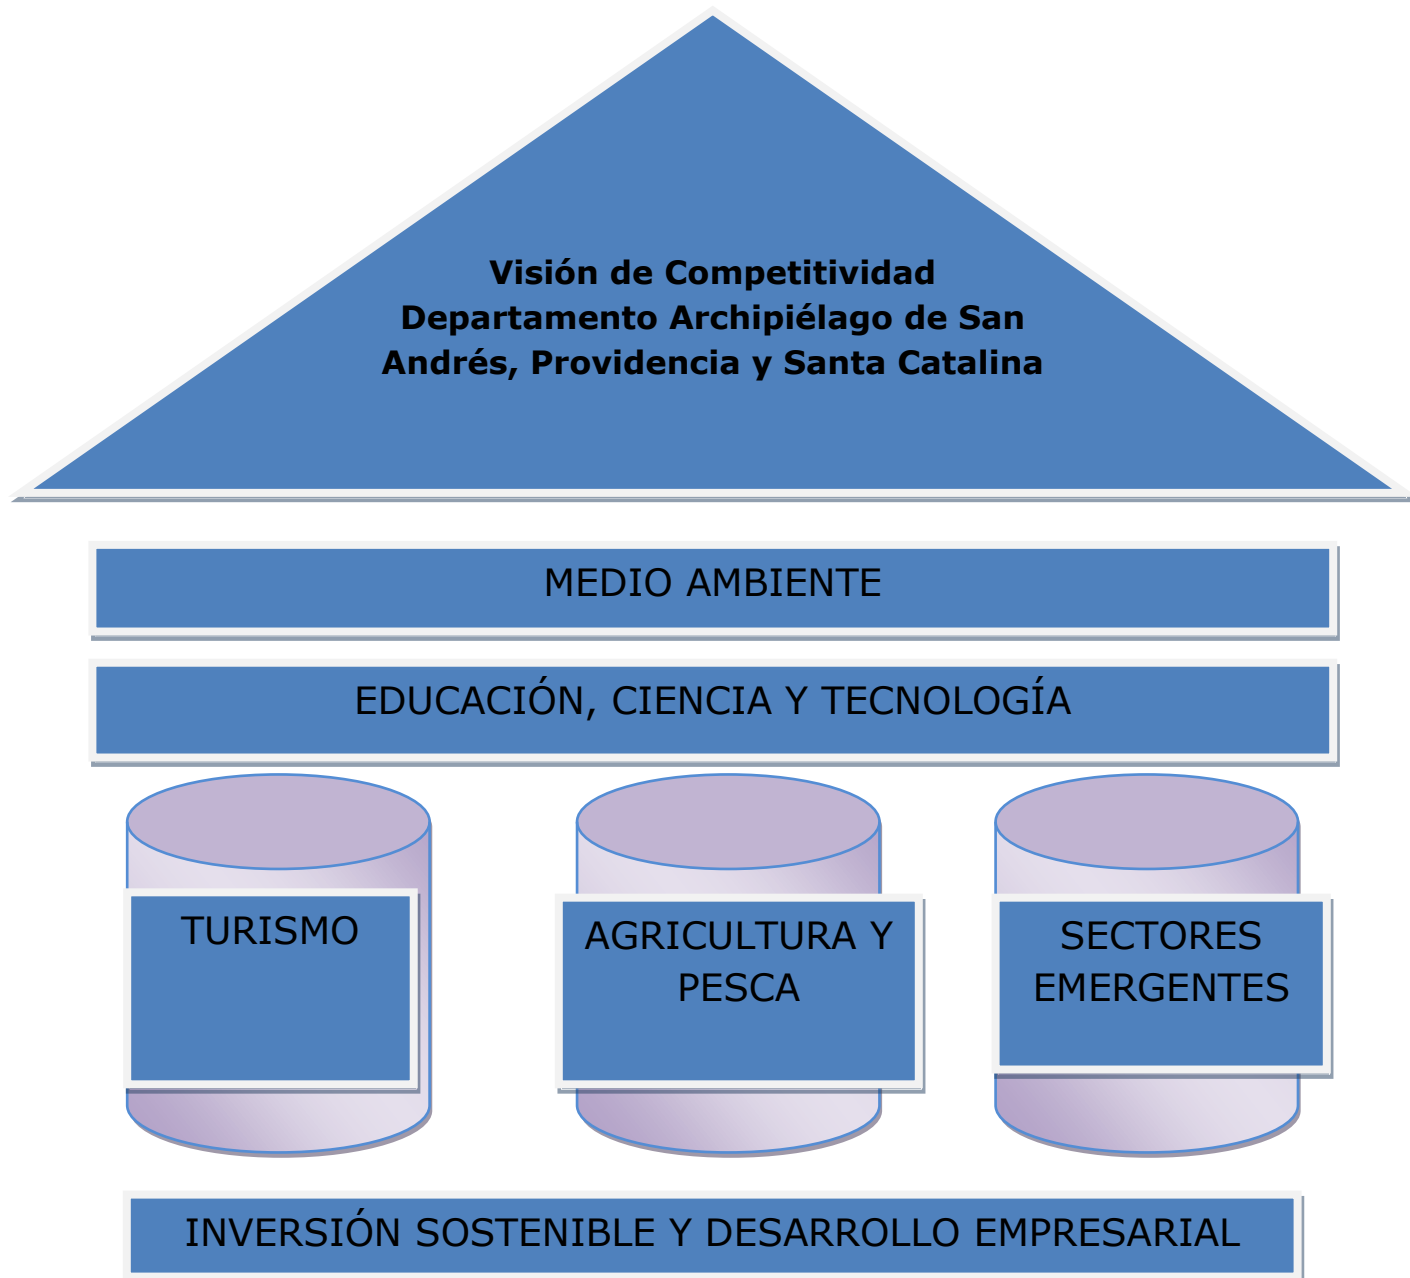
Visión de Competitividad
Departamento Archipiélago de San Andrés, Providencia y Santa Catalina

MEDIO AMBIENTE

EDUCACIÓN, CIENCIA Y TECNOLOGÍA

TURISMO

AGRICULTURA Y PESCA

SECTORES EMERGENTES

INVERSIÓN SOSTENIBLE Y DESARROLLO EMPRESARIAL